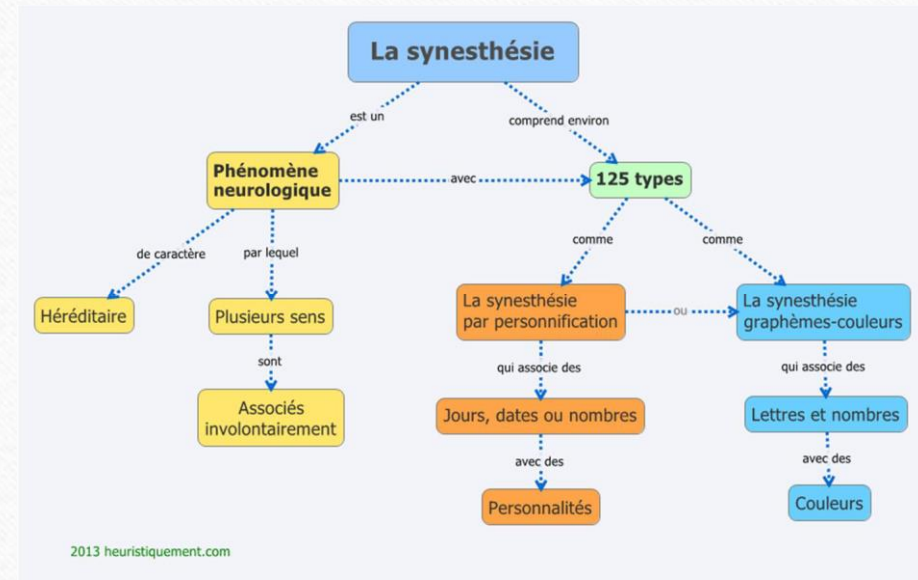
La synesthésie

est un

comprend environ

Phénomène neurologique

avec

125 types

de caractère

par lequel

comme

comme

Héréditaire

Plusieurs sens

La synesthésie par personnification

ou

La synesthésie graphèmes-couleurs

sont

qui associe des

qui associe des

Associés involontairement

Jours, dates ou nombres

Lettres et nombres

avec des

avec des

Personnalités

Couleurs

2013 heuristiquement.com